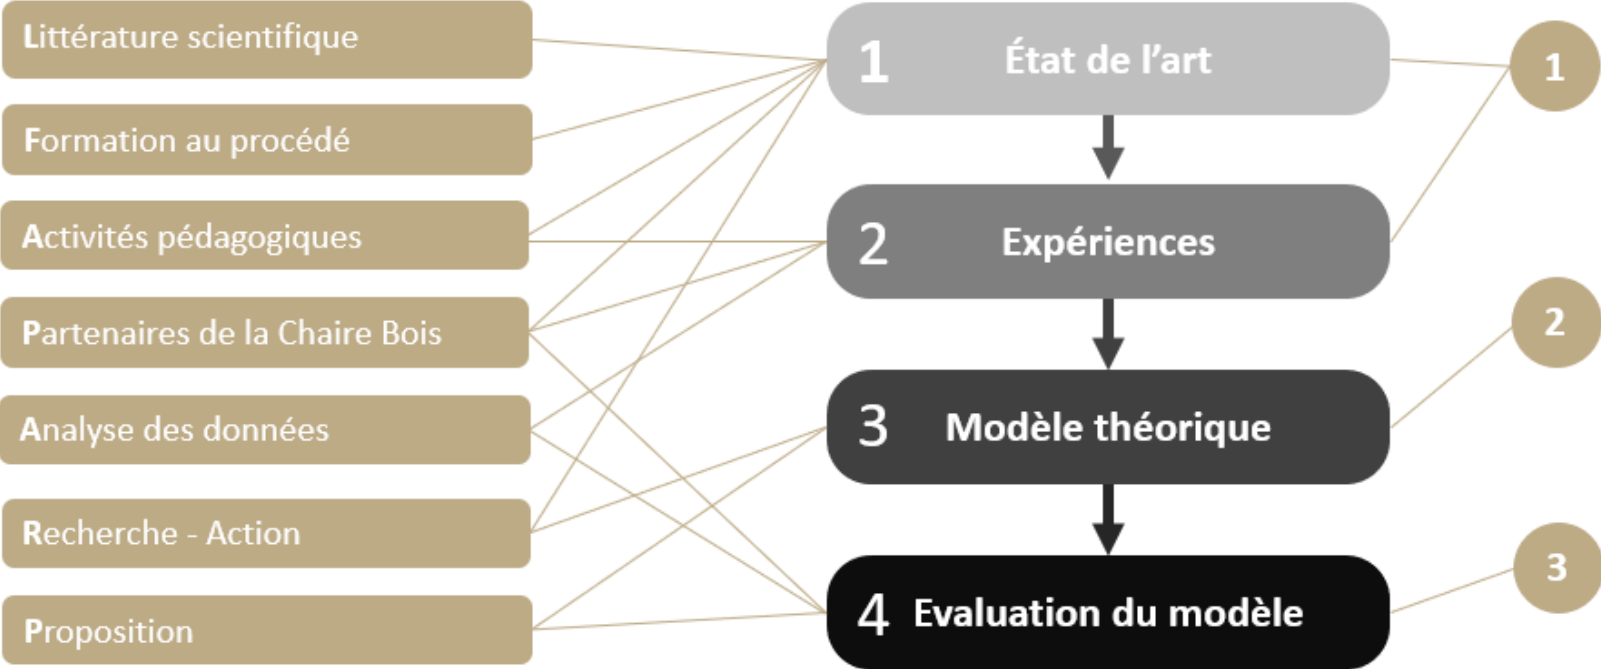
Littérature scientifique

Formation au procédé

Activités pédagogiques

Partenaires de la Chaire Bois

Analyse des données

Recherche - Action

Proposition

1 État de l'art

2 Expériences

3 Modèle théorique

4 Evaluation du modèle

1

2

3